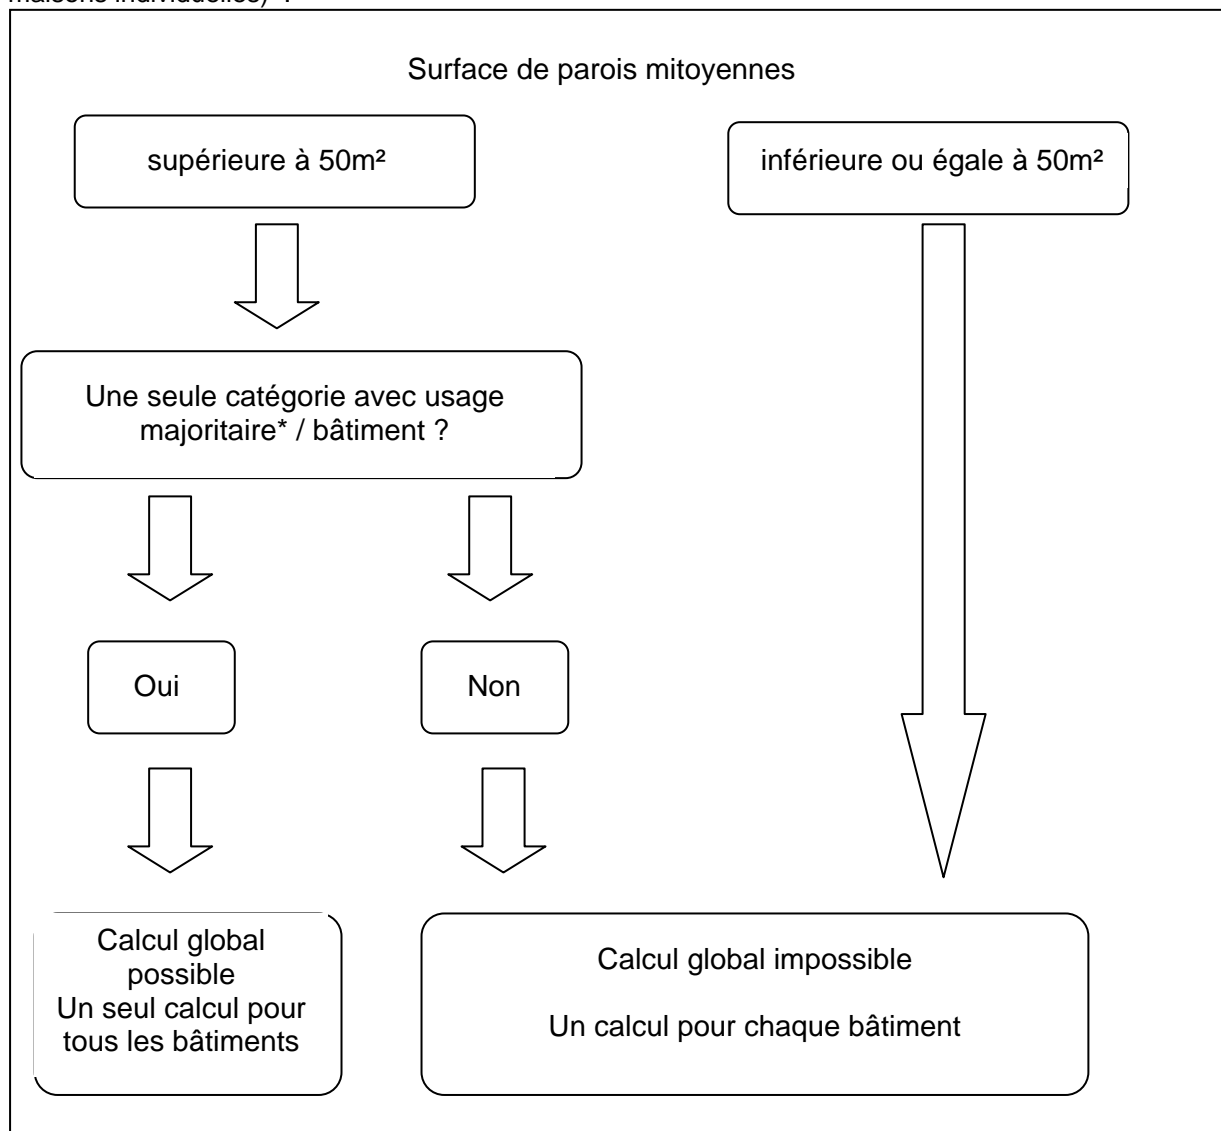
maisons individuelles) :

Surface de parois mitoyennes

supérieure à 50m²

inférieure ou égale à 50m²

Une seule catégorie avec usage majoritaire* / bâtiment ?

Oui

Non

Calcul global possible
Un seul calcul pour tous les bâtiments

Calcul global impossible

Un calcul pour chaque bâtiment